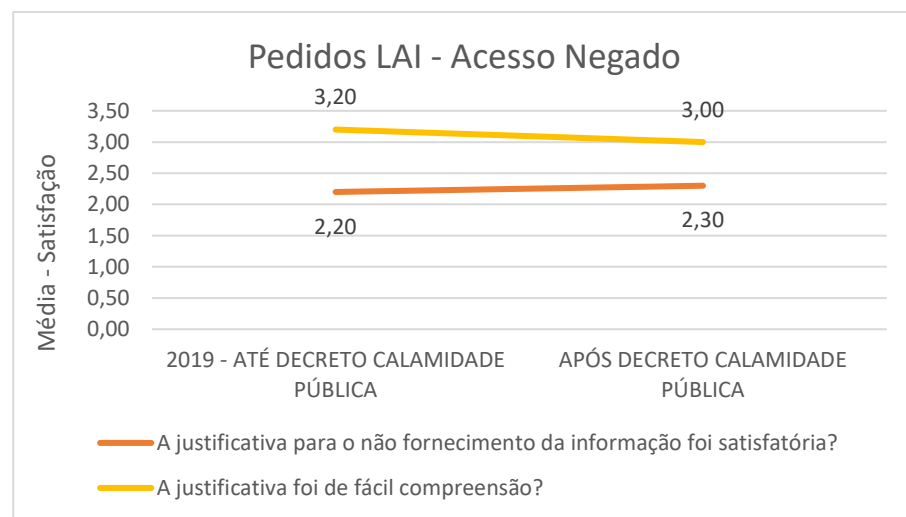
Pedidos LAI - Acesso Negado

Média - Satisfação

3,50
3,00
2,50
2,00
1,50
1,00
0,50
0,00

3,20
3,00
2,20
2,30

2019 - ATÉ DECRETO CALAMIDADE PÚBLICA

APÓS DECRETO CALAMIDADE PÚBLICA

A justificativa para o não fornecimento da informação foi satisfatória?

A justificativa foi de fácil compreensão?